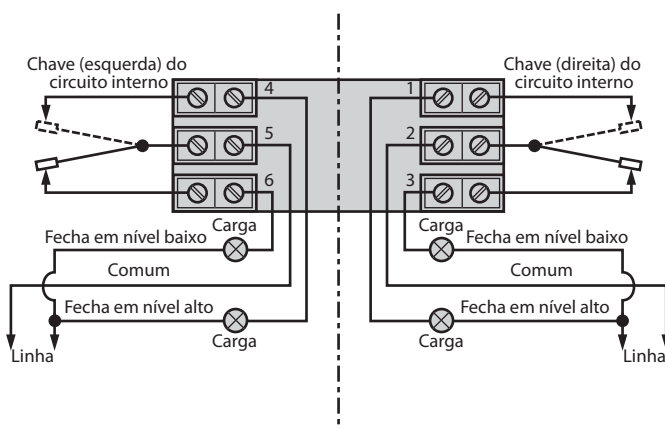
Chave (esquerda) do circuito interno

4

5

6

Carga

Fecha em nível baixo

Comum

Fecha em nível alto

Carga

Linha

Chave (direita) do circuito interno

1

2

3

Carga

Fecha em nível baixo

Comum

Fecha em nível alto

Carga

Linha